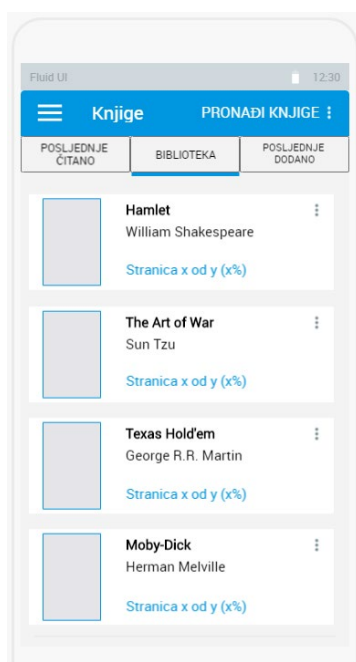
Fluid UI 12:30

Knjige PRONAĐI KNJIGE

POSLJEDNJE ČITANO | BIBLIOTEKA | POSLJEDNJE DODANO

Hamlet
William Shakespeare
Stranica x od y (x%)

The Art of War
Sun Tzu
Stranica x od y (x%)

Texas Hold'em
George R.R. Martin
Stranica x od y (x%)

Moby-Dick
Herman Melville
Stranica x od y (x%)